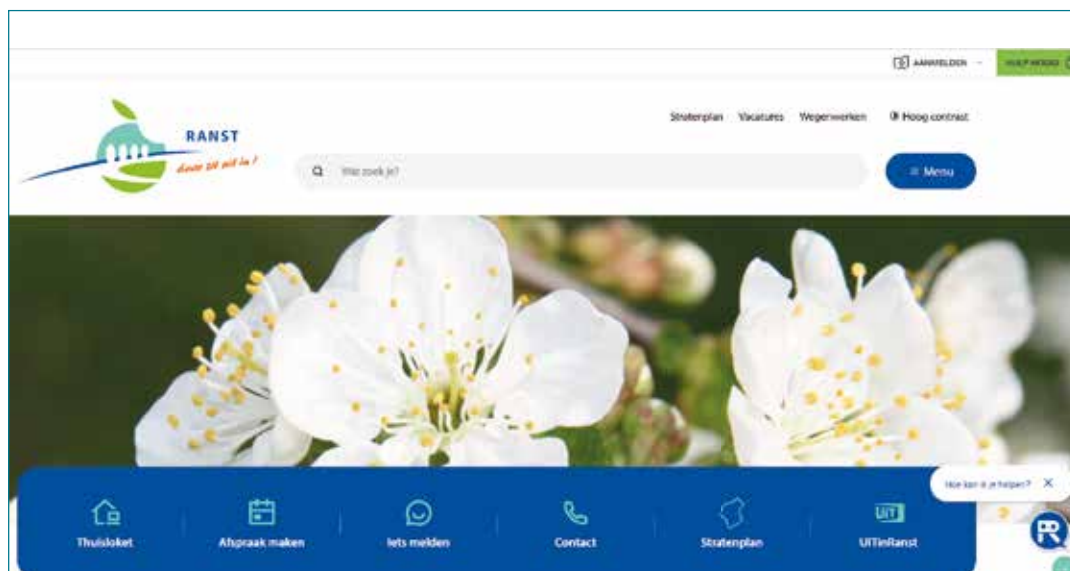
AANMELDEN HULP NODIG

RANST
doe ze uit in !

Stratenplan Vacatures Wegenwerken Hoog contrast

Wat zoek je?

≡ Menu

Hoe kan ik je helpen? ✕

Thuisloket
Afspraak maken
Iets melden
Contact
Stratenplan
UiT
UiTinRanst